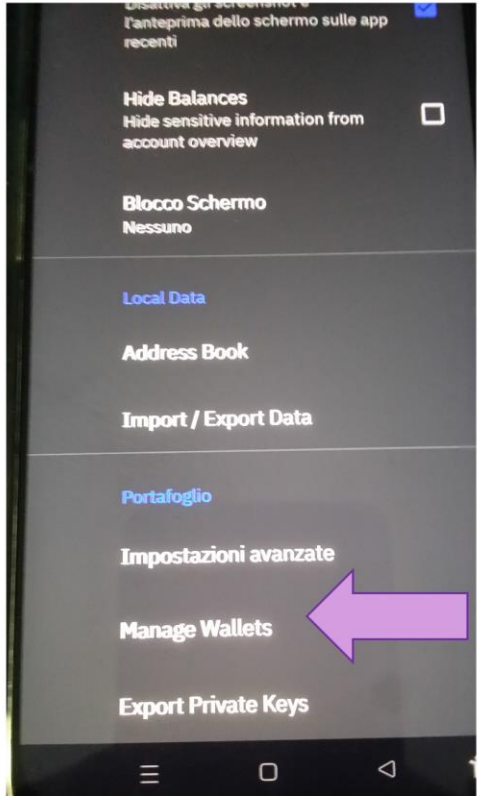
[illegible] l'anteprima dello schermo sulle app recenti

Hide Balances
Hide sensitive information from account overview

Blocco Schermo
Nessuno

Local Data

Address Book

Import / Export Data

Portafoglio

Impostazioni avanzate

Manage Wallets

Export Private Keys